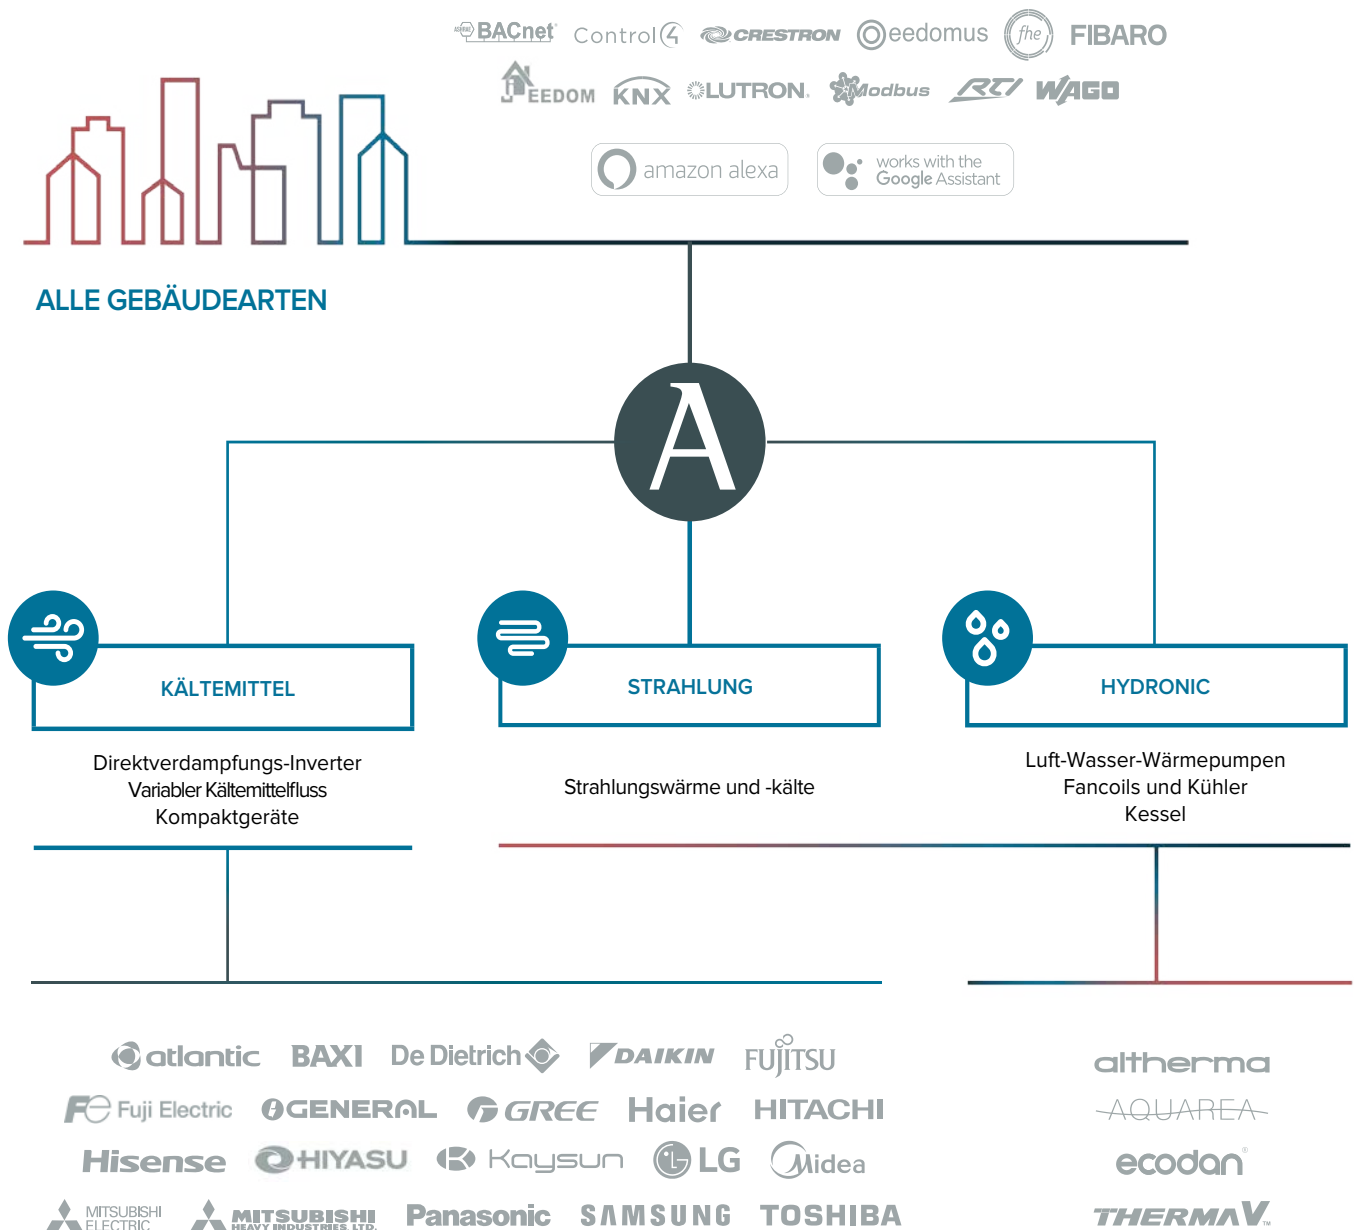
BACnet Control4 CRESTRON eedomus fhe FIBARO
EEDOM KNX LUTRON Modbus RTI WAGO
amazon alexa
works with the Google Assistant

ALLE GEBÄUDEARTEN

A

KÄLTEMITTEL

Direktverdampfungs-Inverter
Variabler Kältemittelfluss
Kompaktgeräte

STRAHLUNG

Strahlungswärme und -kälte

HYDRONIC

Luft-Wasser-Wärmepumpen
Fancoils und Kühler
Kessel

atlantic BAXI De Dietrich DAIKIN FUJITSU
Fuji Electric GENERAL GREE Haier HITACHI
Hisense HIYASU Kaysun LG Midea
MITSUBISHI ELECTRIC MITSUBISHI HEAVY INDUSTRIES, LTD. Panasonic SAMSUNG TOSHIBA

altherma
AQUAREA
ecodan
THERMA V